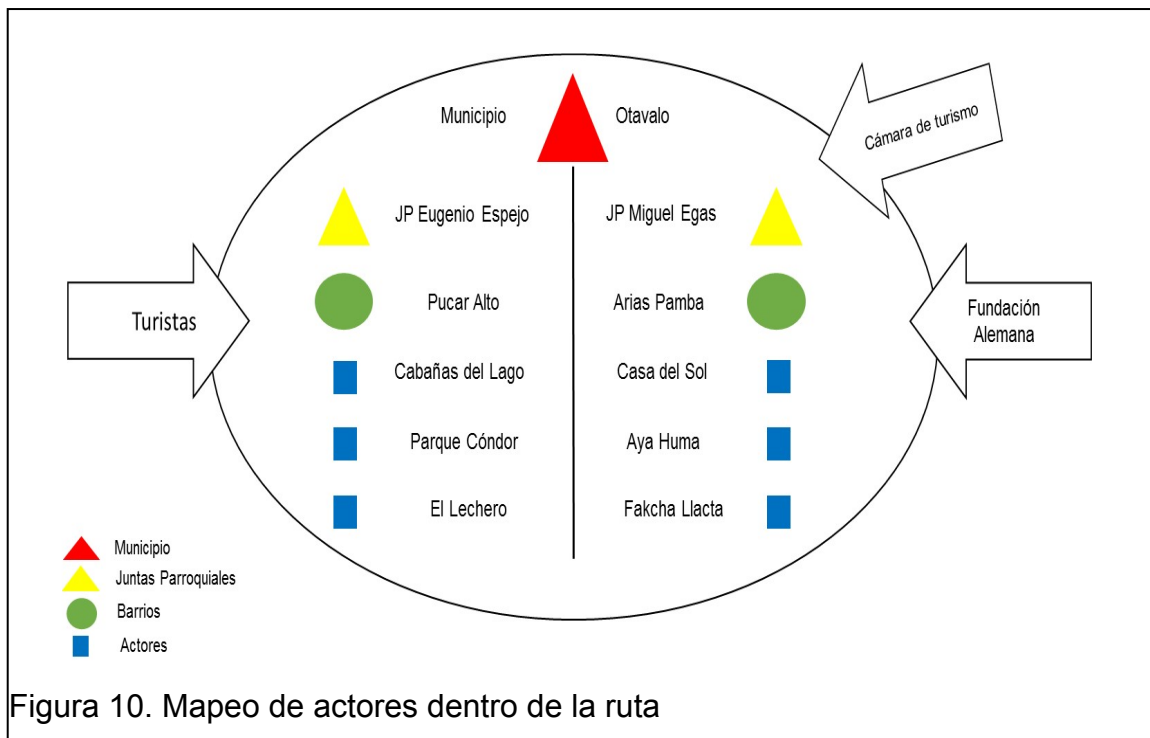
Municipio Otavalo

Cámara de turismo

JP Eugenio Espejo

JP Miguel Egas

Turistas

Pucar Alto

Arias Pamba

Fundación Alemana

Cabañas del Lago

Casa del Sol

Parque Cóndor

Aya Huma

El Lechero

Fakcha Llacta

Municipio
Juntas Parroquiales
Barrios
Actores

Figura 10. Mapeo de actores dentro de la ruta